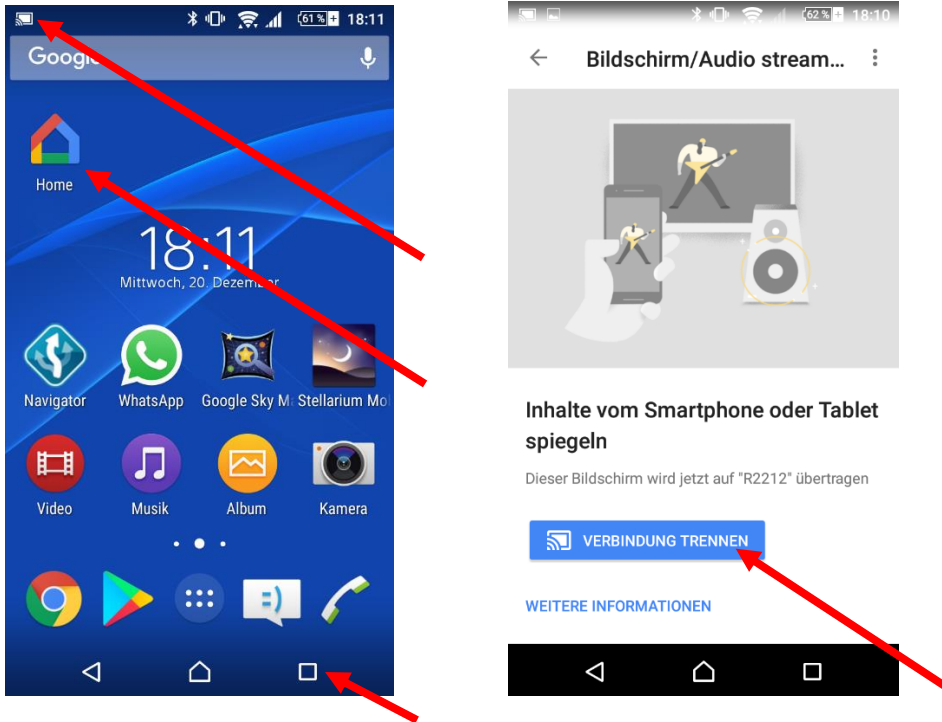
61 % 18:11

Google

Home

18:11

Mittwoch, 20. Dezember

Navigator
WhatsApp
Google Sky M
Stellarium Mo

Video
Musik
Album
Kamera

62 % 18:10

Bildschirm/Audio stream...

Inhalte vom Smartphone oder Tablet spiegeln

Dieser Bildschirm wird jetzt auf "R2212" übertragen

VERBINDUNG TRENNEN

WEITERE INFORMATIONEN